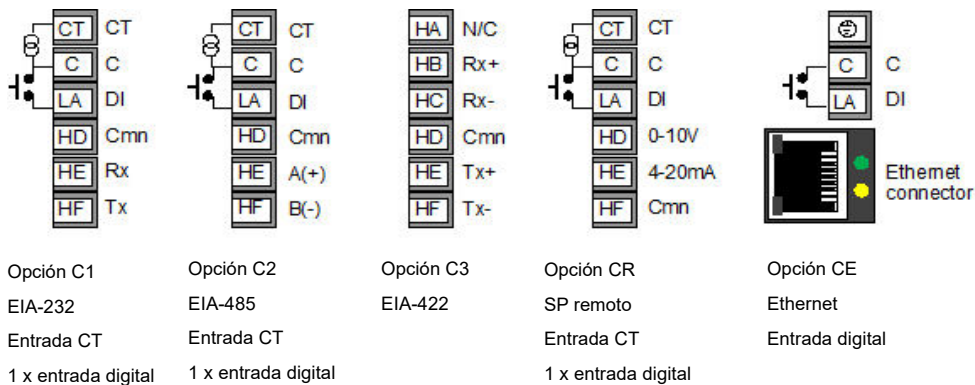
CT CT
C C
LA DI
HD Cmn
HE Rx
HF Tx

Opción C1
EIA-232
Entrada CT
1 x entrada digital

CT CT
C C
LA DI
HD Cmn
HE A(+)
HF B(-)

Opción C2
EIA-485
Entrada CT
1 x entrada digital

HA N/C
HB Rx+
HC Rx-
HD Cmn
HE Tx+
HF Tx-

Opción C3
EIA-422

CT CT
C C
LA DI
HD 0-10V
HE 4-20mA
HF Cmn

Opción CR
SP remoto
Entrada CT
1 x entrada digital

C C
LA DI
Ethernet connector

Opción CE
Ethernet
Entrada digital